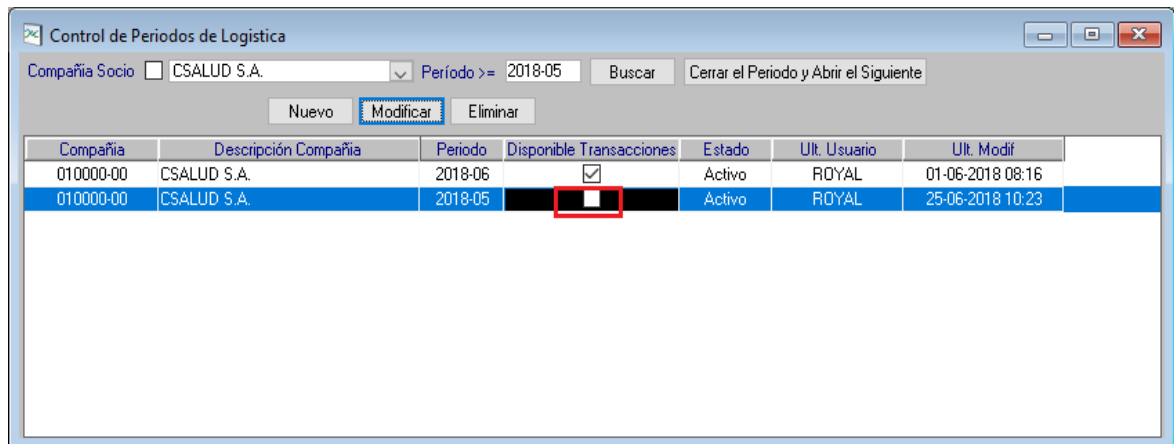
Control de Periodos de Logistica

Compañía Socio CSALUD S.A. Período >= 2018-05 Buscar Cerrar el Periodo y Abrir el Siguiente

Nuevo Modificar Eliminar

| Compañía | Descripción Compañía | Periodo | Disponible Transacciones | Estado | Ult. Usuario | Ult. Modif |
|---|---|---|---|---|---|---|
| 010000-00 | CSALUD S.A. | 2018-06 | ☑ | Activo | ROYAL | 01-06-2018 08:16 |
| 010000-00 | CSALUD S.A. | 2018-05 | ☐ | Activo | ROYAL | 25-06-2018 10:23 |